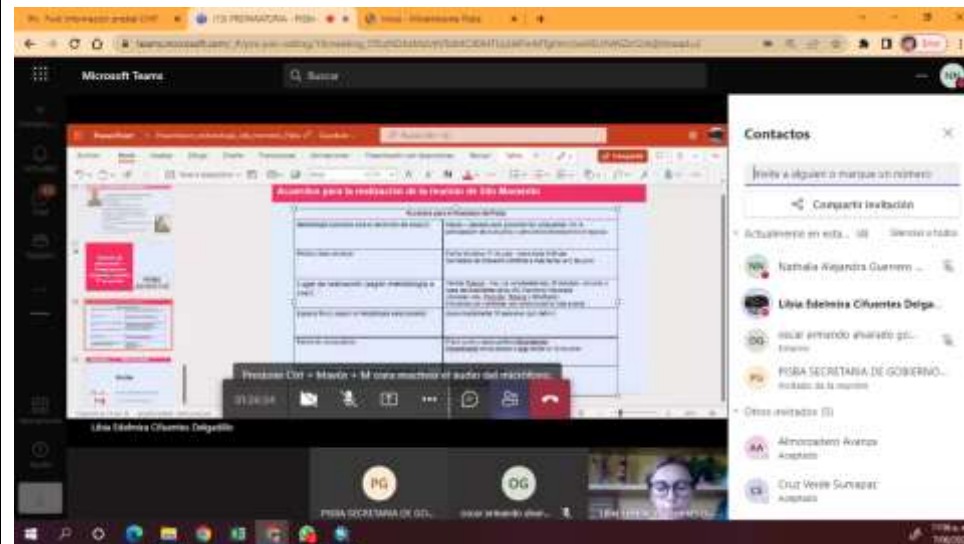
Microsoft Teams

Buscar

Acuerdos para la realización de la reunión de Sito Monsento

Presione Ctrl + Mayús + M para escuchar el audio del micrófono

01:24:24

Libia Edelmira Cifuentes Delgadillo

Contactos

Invite a alguien o marque un número

Compartir invitación

Actualmente en esta...

Nathalia Alejandra Guerrero ...

Libia Edelmira Cifuentes Delga...

oscar armando alvarado go...

PISBA SECRETARIA DE GOBIERNO...

Invitado de la reunión

Otros invitados (5)

Almonacero Avanza

Aceptado

Cruz Verde Sumapaz

Aceptado

PG

PISBA SECRETARIA DE GO...

OG

oscar armando alvar...

NM